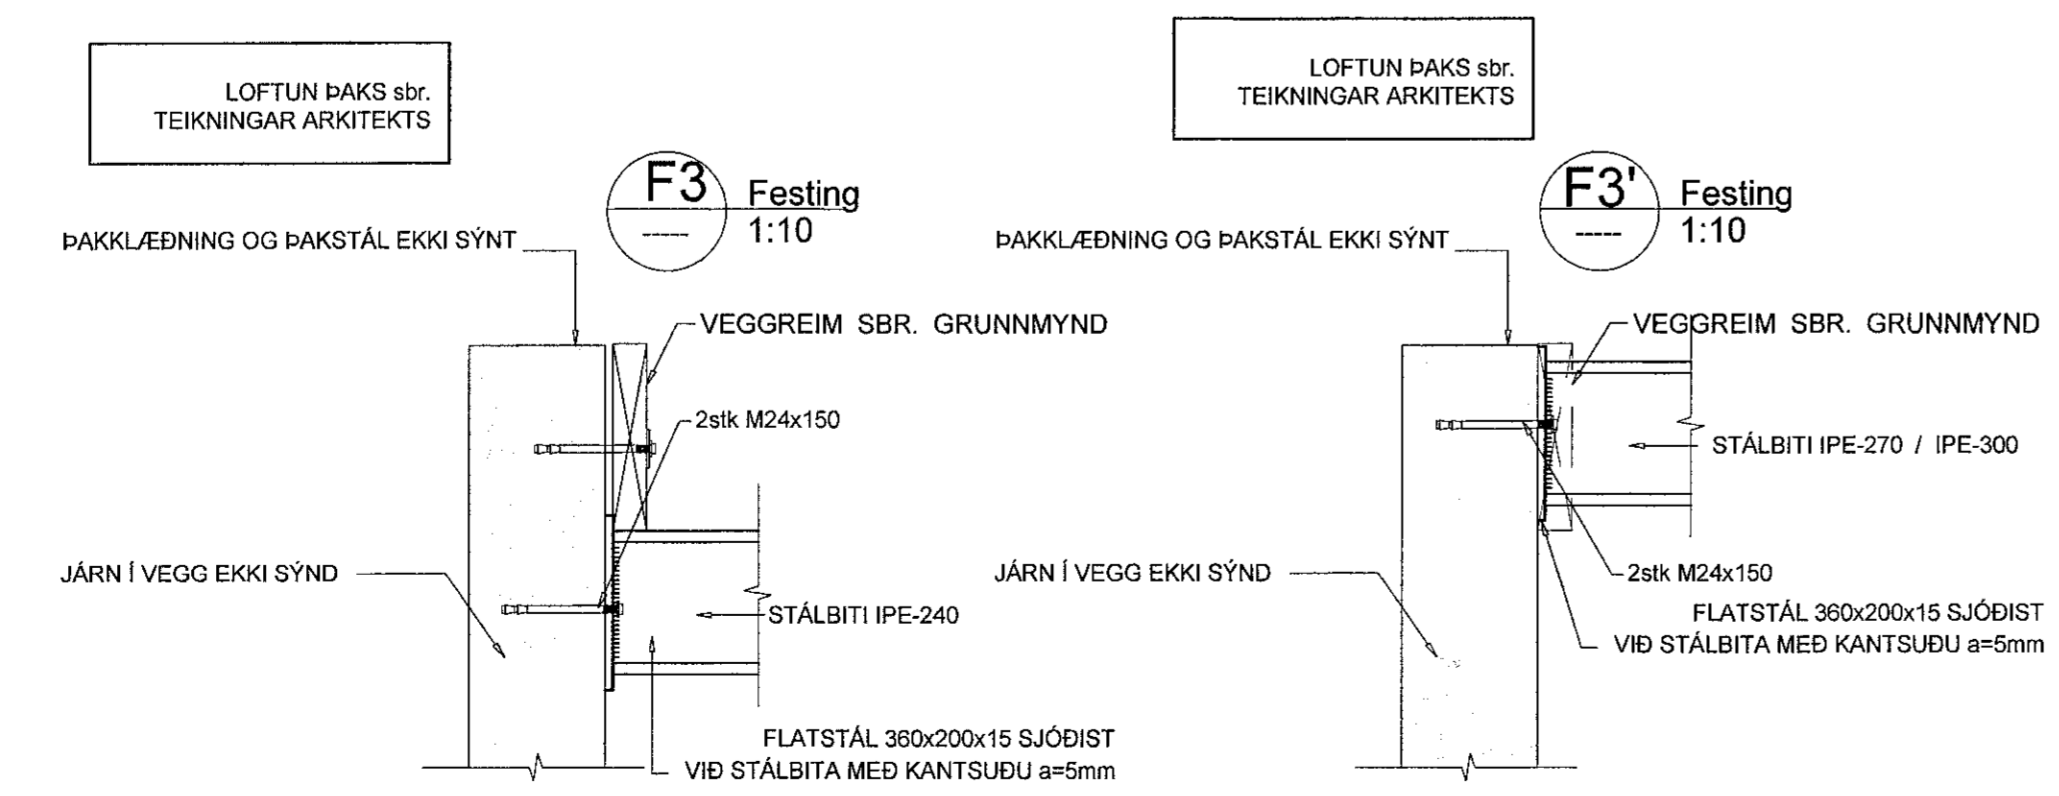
LOFTUN ÞAKS sbr.
TEIKNINGAR ARKITEKTS

F3
----
Festing
1:10

ÞAKKLÆÐNING OG ÞAKSTÁL EKKI SÝNT

VEGGREIM SBR. GRUNNMYND

2stk M24x150

JÁRN Í VEGG EKKI SÝND

STÁLBITI IPE-240

FLATSTÁL 360x200x15 SJÓÐIST
VIÐ STÁLBITA MEÐ KANTSUÐU a=5mm

LOFTUN ÞAKS sbr.
TEIKNINGAR ARKITEKTS

F3'
----
Festing
1:10

ÞAKKLÆÐNING OG ÞAKSTÁL EKKI SÝNT

VEGGREIM SBR. GRUNNMYND

STÁLBITI IPE-270 / IPE-300

JÁRN Í VEGG EKKI SÝND

2stk M24x150

FLATSTÁL 360x200x15 SJÓÐIST
VIÐ STÁLBITA MEÐ KANTSUÐU a=5mm